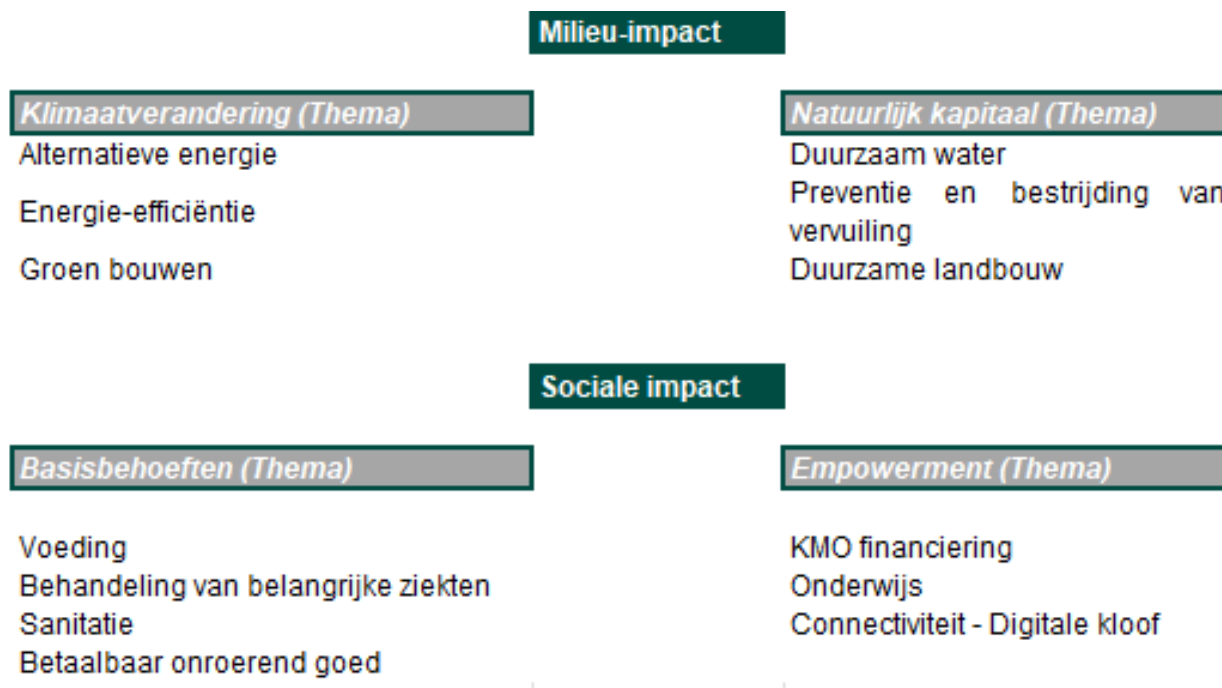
Milieu-impact

Klimaatverandering (Thema)

Alternatieve energie

Energie-efficiëntie

Groen bouwen

Natuurlijk kapitaal (Thema)

Duurzaam water

Preventie en bestrijding van vervuiling

Duurzame landbouw

Sociale impact

Basisbehoeften (Thema)

Voeding
Behandeling van belangrijke ziekten
Sanitatie
Betaalbaar onroerend goed

Empowerment (Thema)

KMO financiering
Onderwijs
Connectiviteit - Digitale kloof